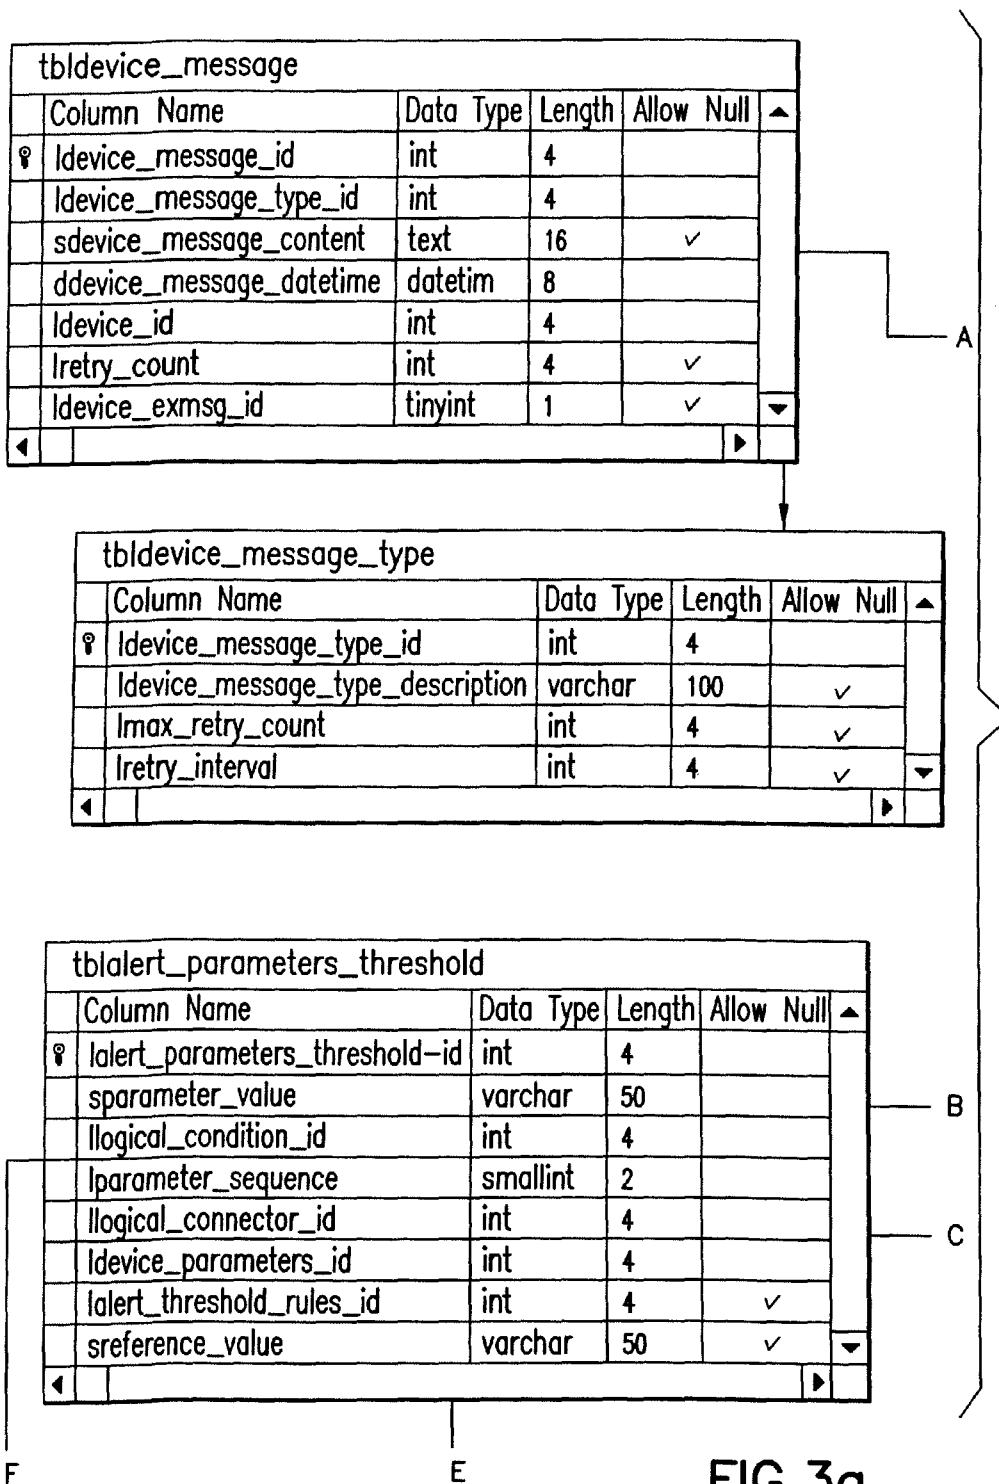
tbldevice_message

| Column Name | Data Type | Length | Allow Null |
|---|---|---|---|
| ldevice_message_id | int | 4 | |
| ldevice_message_type_id | int | 4 | |
| sdevice_message_content | text | 16 | ✓ |
| ddevice_message_datetime | datetim | 8 | |
| ldevice_id | int | 4 | |
| lretry_count | int | 4 | ✓ |
| ldevice_exmsg_id | tinyint | 1 | ✓ |

A

tbldevice_message_type

| Column Name | Data Type | Length | Allow Null |
|---|---|---|---|
| ldevice_message_type_id | int | 4 | |
| ldevice_message_type_description | varchar | 100 | ✓ |
| lmax_retry_count | int | 4 | ✓ |
| lretry_interval | int | 4 | ✓ |

tblalert_parameters_threshold

| Column Name | Data Type | Length | Allow Null |
|---|---|---|---|
| lalert_parameters_threshold-id | int | 4 | |
| sparameter_value | varchar | 50 | |
| llogical_condition_id | int | 4 | |
| lparameter_sequence | smallint | 2 | |
| llogical_connector_id | int | 4 | |
| ldevice_parameters_id | int | 4 | |
| lalert_threshold_rules_id | int | 4 | ✓ |
| sreference_value | varchar | 50 | ✓ |

B

C

F

E

FIG. 3a